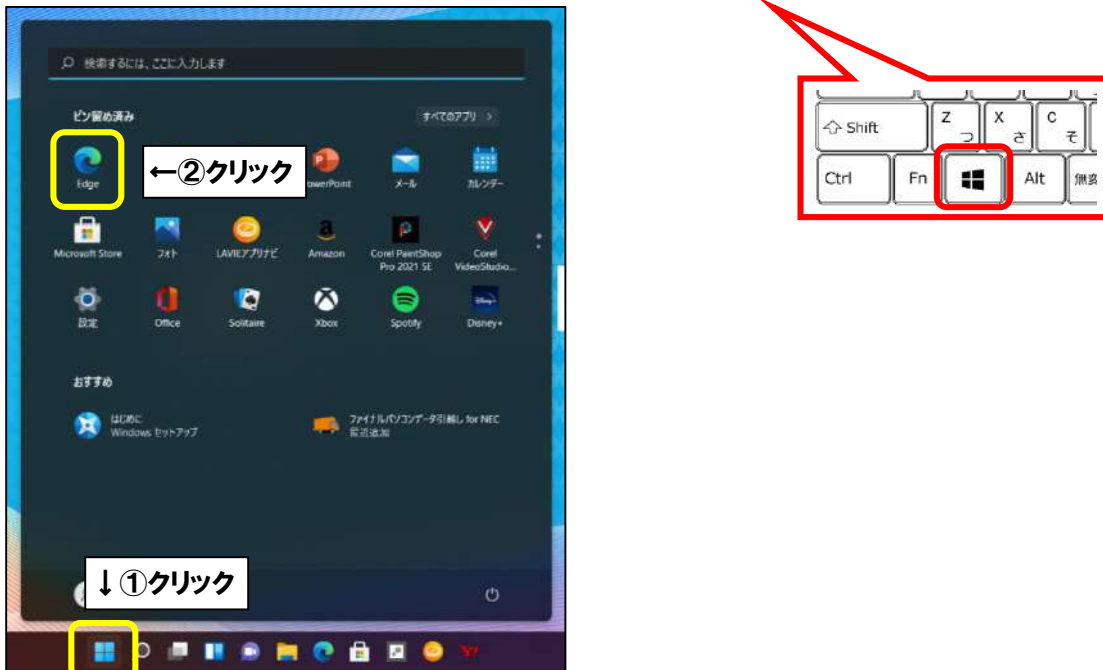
検索するには、ここに入力します

ピン留め済み

すべてのアプリ >

Edge

←②クリック

PowerPoint

メール

カレンダー

Microsoft Store

フォト

LAVIEアプリナビ

Amazon

Corel PaintShop Pro 2021 SE

Corel VideoStudio...

設定

Office

Solitaire

Xbox

Spotify

Disney+

おすすめ

はじめに
Windows セットアップ

ファイナルパソコンデータ引越し for NEC
最近追加

↓①クリック

Shift

Z
つ

X
さ

C
そ

Ctrl

Fn

Alt

無変